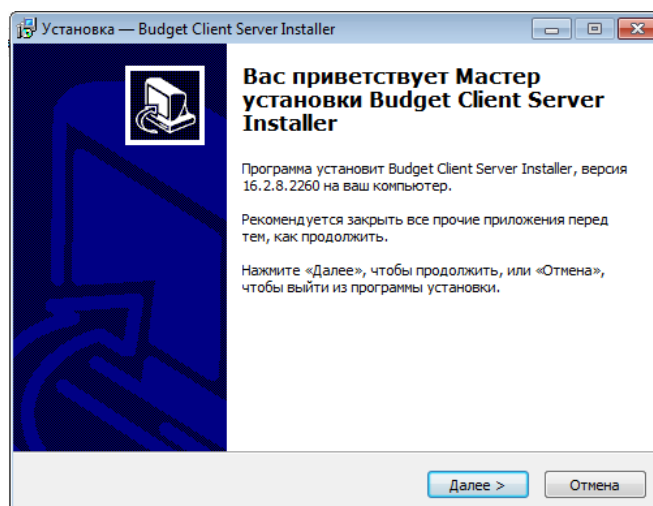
Установка — Budget Client Server Installer

Вас приветствует Мастер установки Budget Client Server Installer

Программа установит Budget Client Server Installer, версия 16.2.8.2260 на ваш компьютер.

Рекомендуется закрыть все прочие приложения перед тем, как продолжить.

Нажмите «Далее», чтобы продолжить, или «Отмена», чтобы выйти из программы установки.

Далее >

Отмена